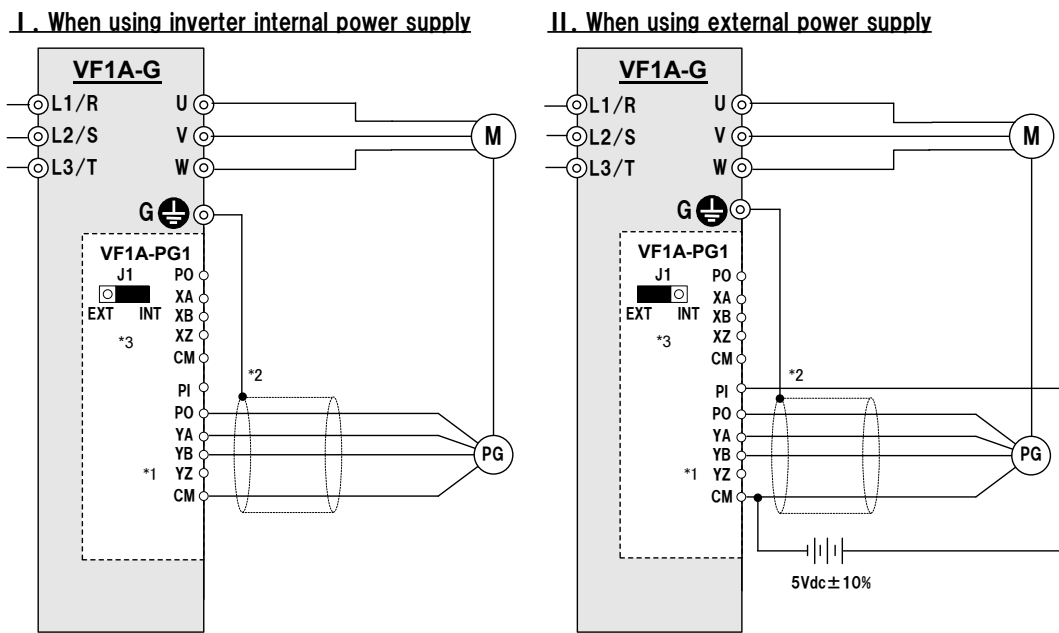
Ⅰ. When using inverter internal power supply

VF1A-G
L1/R
L2/S
L3/T
U
V
W
M
G
VF1A-PG1
J1
EXT INT
*3
PO
XA
XB
XZ
CM
PI
PO
YA
YB
YZ
CM
*1
*2
PG

Ⅱ. When using external power supply

VF1A-G
L1/R
L2/S
L3/T
U
V
W
M
G
VF1A-PG1
J1
EXT INT
*3
PO
XA
XB
XZ
CM
PI
PO
YA
YB
YZ
CM
*1
*2
PG
5Vdc±10%